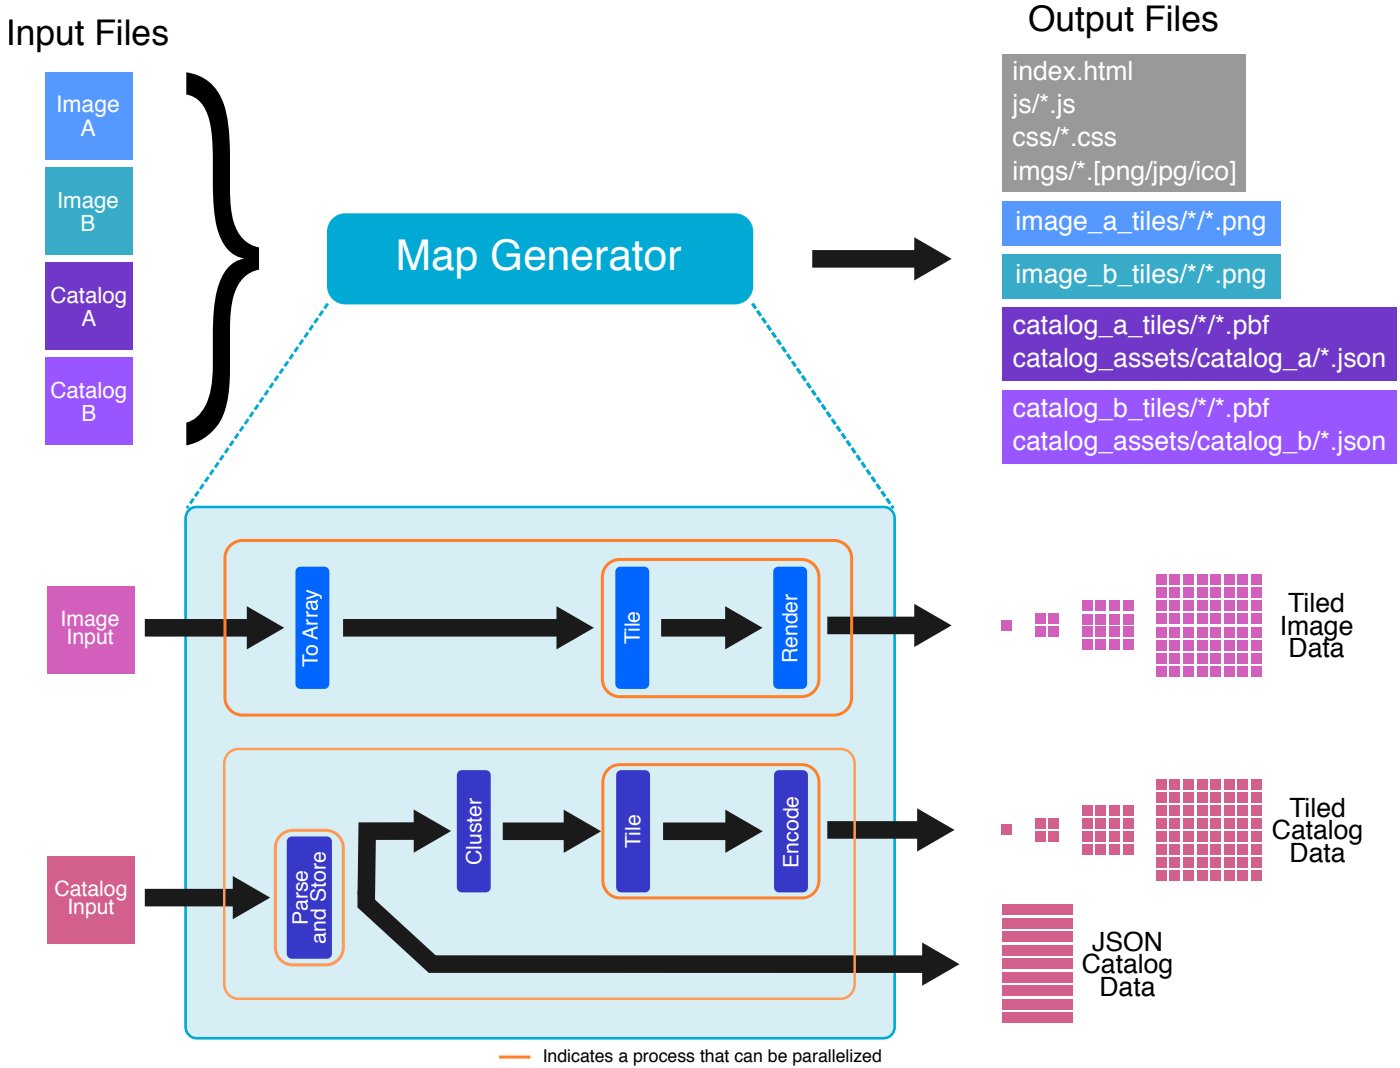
Input Files

Image A

Image B

Catalog A

Catalog B

Map Generator

Output Files

index.html
js/*.js
css/*.css
imgs/*.[png/jpg/ico]

image_a_tiles/*/*.png

image_b_tiles/*/*.png

catalog_a_tiles/*/*.pbf
catalog_assets/catalog_a/*.json

catalog_b_tiles/*/*.pbf
catalog_assets/catalog_b/*.json

Image Input

To Array

Tile

Render

Tiled Image Data

Catalog Input

Parse and Store

Cluster

Tile

Encode

Tiled Catalog Data

JSON Catalog Data

Indicates a process that can be parallelized